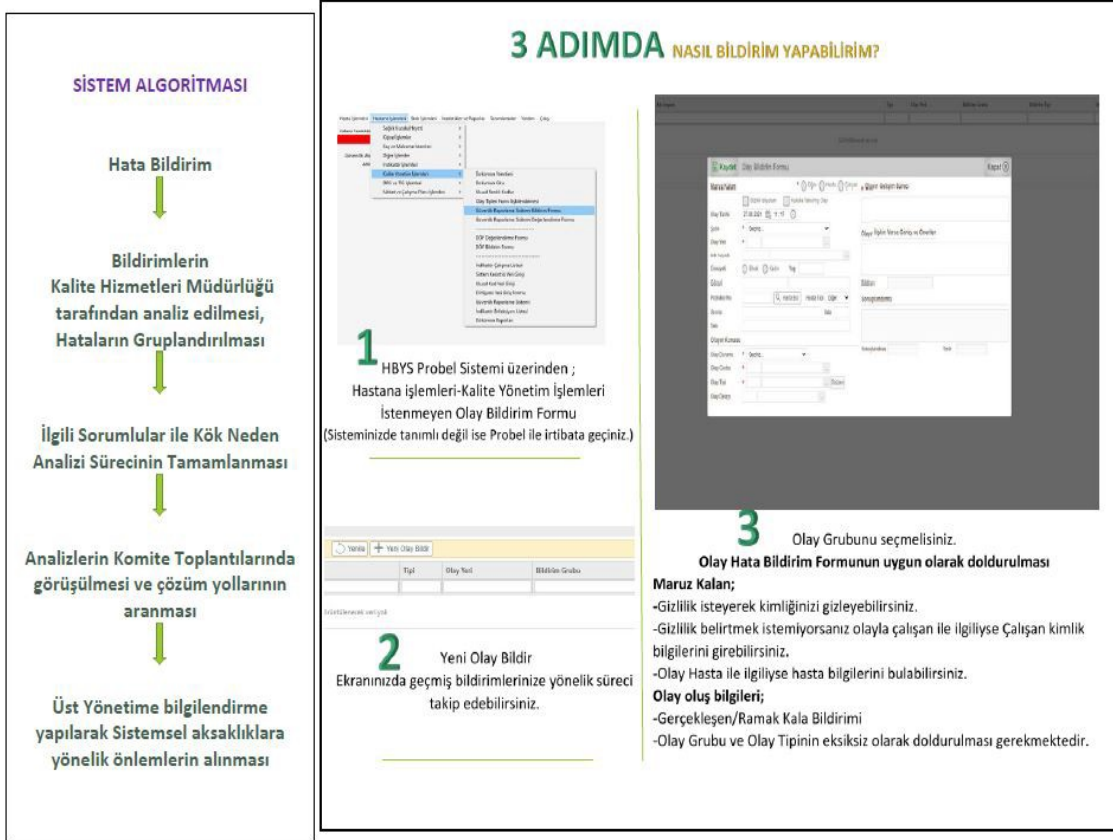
SİSTEM ALGORİTMASI

Hata Bildirim

Bildirimlerin Kalite Hizmetleri Müdürlüğü tarafından analiz edilmesi, Hataların Gruplandırılması

İlgili Sorumlular ile Kök Neden Analizi Sürecinin Tamamlanması

Analizlerin Komite Toplantılarında görüşülmesi ve çözüm yollarının aranması

Üst Yönetime bilgilendirme yapılarak Sistemsel aksaklıklara yönelik önlemlerin alınması

3 ADIMDA NASIL BİLDİRİM YAPABİLİRİM?

1
HBYS Probel Sistemi üzerinden ;
Hastana işlemleri-Kalite Yönetim İşlemleri
İstenmeyen Olay Bildirim Formu
(Sisteminizde tanımlı değil ise Probel ile irtibata geçiniz.)

Yenile | Yeni Olay Bildir

| | Tipi | Olay Yeri | Bildirim Grubu |
|---|---|---|---|

Görüntülenecek veri yok

2
Yeni Olay Bildir
Ekranınızda geçmiş bildirimlerinize yönelik süreci takip edebilirsiniz.

Kaydet Olay Bildirim Formu Kapat

3
Olay Grubunu seçmelisiniz.
Olay Hata Bildirim Formunun uygun olarak doldurulması
Maruz Kalan;
-Gizlilik isteyerek kimliğinizi gizleyebilirsiniz.
-Gizlilik belirtmek istemiyorsanız olayla çalışan ile ilgiliyse Çalışan kimlik bilgilerini girebilirsiniz.
-Olay Hasta ile ilgiliyse hasta bilgilerini bulabilirsiniz.
Olay oluş bilgileri;
-Gerçekleşen/Ramak Kala Bildirimi
-Olay Grubu ve Olay Tipinin eksiksiz olarak doldurulması gerekmektedir.